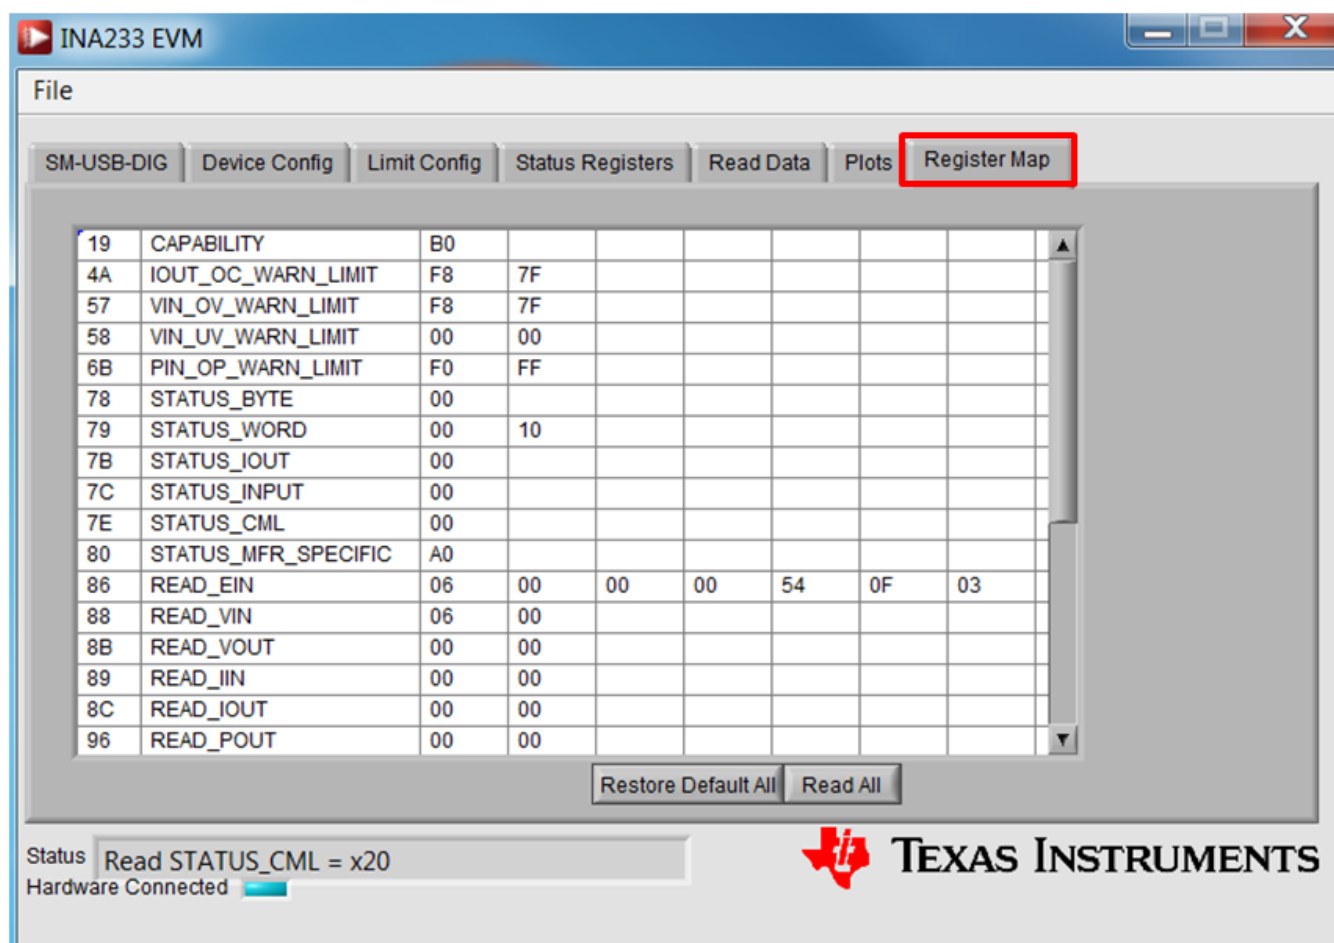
INA233 EVM

File

SM-USB-DIG | Device Config | Limit Config | Status Registers | Read Data | Plots | Register Map

| | | | | | | | | |
|---|---|---|---|---|---|---|---|---|
| 19 | CAPABILITY | B0 | | | | | | |
| 4A | IOUT_OC_WARN_LIMIT | F8 | 7F | | | | | |
| 57 | VIN_OV_WARN_LIMIT | F8 | 7F | | | | | |
| 58 | VIN_UV_WARN_LIMIT | 00 | 00 | | | | | |
| 6B | PIN_OP_WARN_LIMIT | F0 | FF | | | | | |
| 78 | STATUS_BYTE | 00 | | | | | | |
| 79 | STATUS_WORD | 00 | 10 | | | | | |
| 7B | STATUS_IOUT | 00 | | | | | | |
| 7C | STATUS_INPUT | 00 | | | | | | |
| 7E | STATUS_CML | 00 | | | | | | |
| 80 | STATUS_MFR_SPECIFIC | A0 | | | | | | |
| 86 | READ_EIN | 06 | 00 | 00 | 00 | 54 | 0F | 03 |
| 88 | READ_VIN | 06 | 00 | | | | | |
| 8B | READ_VOUT | 00 | 00 | | | | | |
| 89 | READ_IIN | 00 | 00 | | | | | |
| 8C | READ_IOUT | 00 | 00 | | | | | |
| 96 | READ_POUT | 00 | 00 | | | | | |

Restore Default All | Read All

Status Read STATUS_CML = x20
Hardware Connected

TEXAS INSTRUMENTS